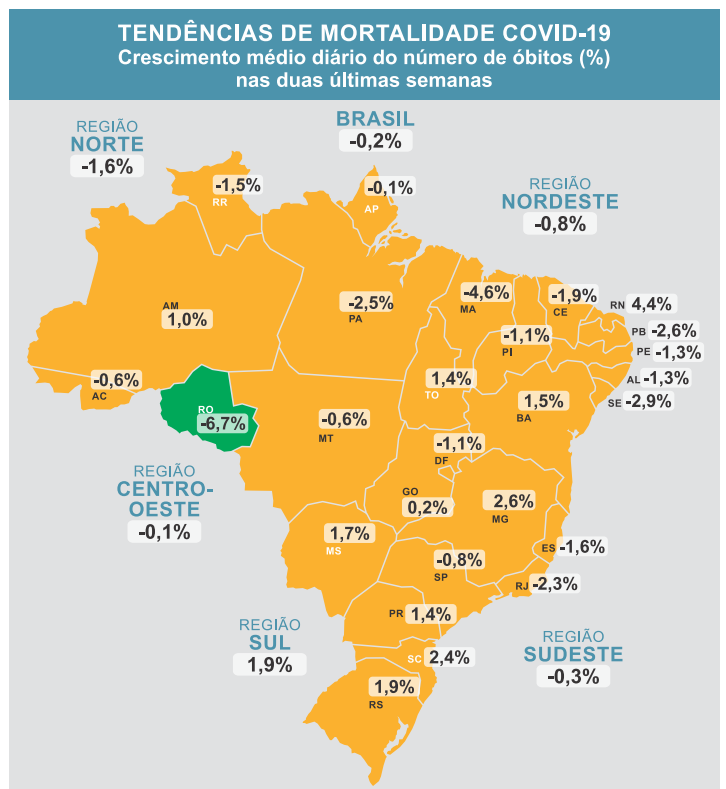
TENDÊNCIAS DE MORTALIDADE COVID-19
Crescimento médio diário do número de óbitos (%) nas duas últimas semanas

REGIÃO NORTE
-1,6%

BRASIL
-0,2%

REGIÃO NORDESTE
-0,8%

-1,5%
RR

-0,1%
AP

AM
1,0%

-2,5%
PA

-4,6%
MA

-1,9%
CE

RN 4,4%
PB -2,6%
PE -1,3%
AL -1,3%
SE -2,9%

-1,1%
PI

-0,6%
AC

RO
-6,7%

1,4%
TO

1,5%
BA

-0,6%
MT

-1,1%
DF

REGIÃO CENTRO-OESTE
-0,1%

GO
0,2%

2,6%
MG

1,7%
MS

ES -1,6%

-0,8%
SP

RJ -2,3%

PR 1,4%

REGIÃO SUL
1,9%

SC 2,4%

1,9%
RS

REGIÃO SUDESTE
-0,3%